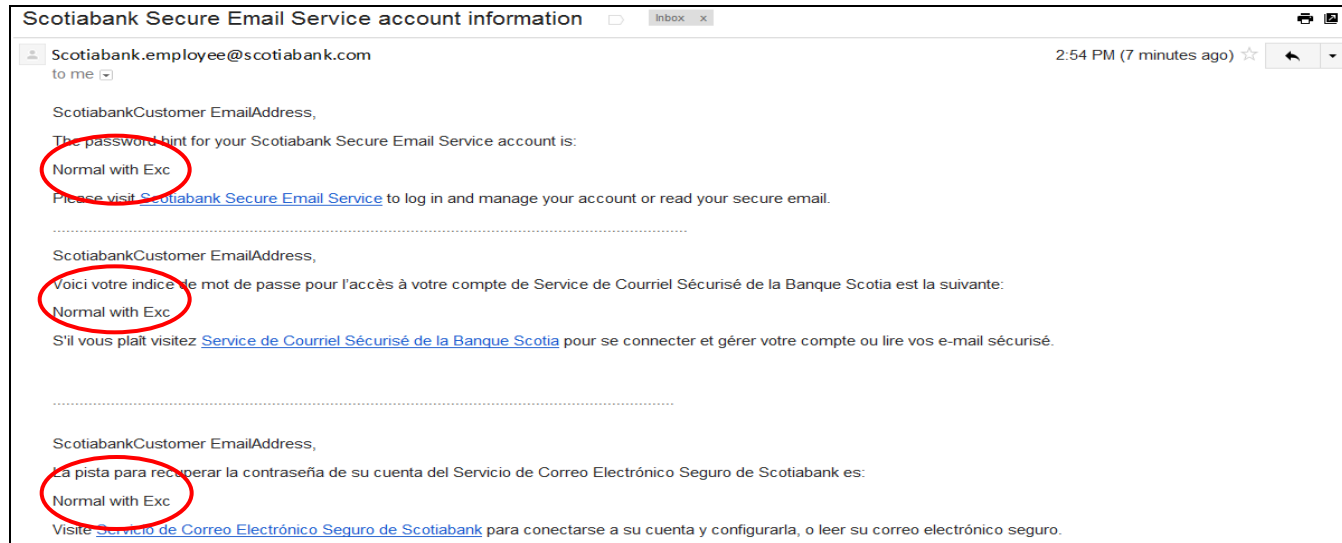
Scotiabank Secure Email Service account information Inbox x

Scotiabank.employee@scotiabank.com
to me

2:54 PM (7 minutes ago)

ScotiabankCustomer EmailAddress,

The password hint for your Scotiabank Secure Email Service account is:

Normal with Exc

Please visit Scotiabank Secure Email Service to log in and manage your account or read your secure email.

ScotiabankCustomer EmailAddress,

Voici votre indice de mot de passe pour l'accès à votre compte de Service de Courriel Sécurisé de la Banque Scotia est la suivante:

Normal with Exc

S'il vous plaît visitez Service de Courriel Sécurisé de la Banque Scotia pour se connecter et gérer votre compte ou lire vos e-mail sécurisé.

ScotiabankCustomer EmailAddress,

La pista para recuperar la contraseña de su cuenta del Servicio de Correo Electrónico Seguro de Scotiabank es:

Normal with Exc

Visite Servicio de Correo Electrónico Seguro de Scotiabank para conectarse a su cuenta y configurarla, o leer su correo electrónico seguro.